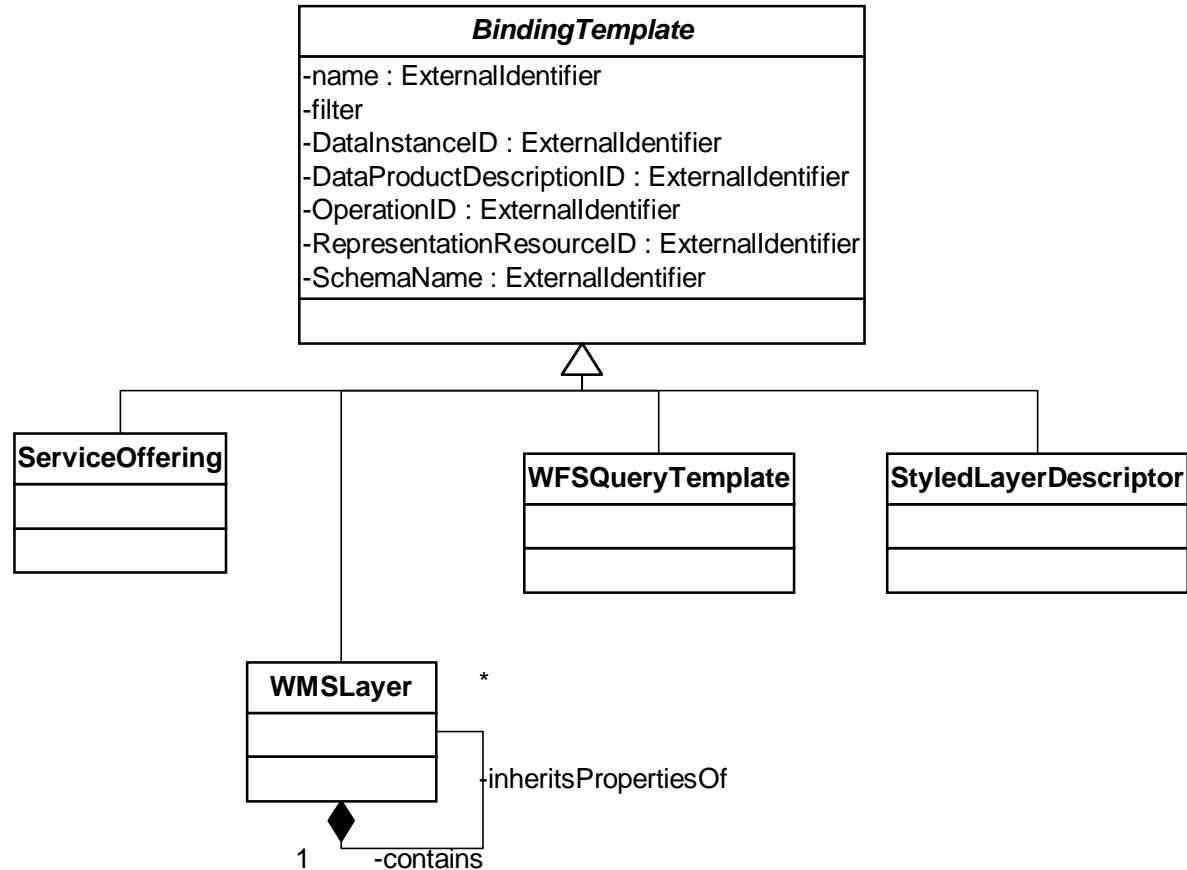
BindingTemplate

-name : ExternalIdentifier
-filter
-DataInstanceID : ExternalIdentifier
-DataProductDescriptionID : ExternalIdentifier
-OperationID : ExternalIdentifier
-RepresentationResourceID : ExternalIdentifier
-SchemaName : ExternalIdentifier

ServiceOffering

WFSQueryTemplate

StyledLayerDescriptor

WMSLayer

*

-inheritsPropertiesOf

1

-contains